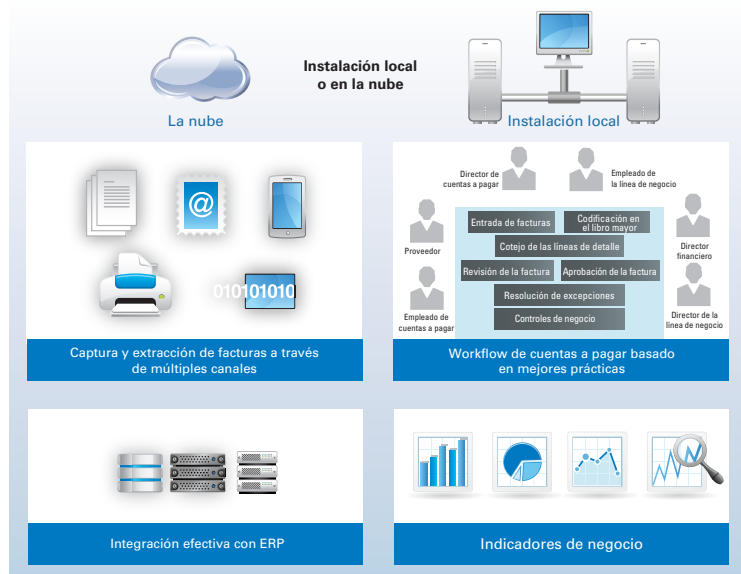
Instalación local o en la nube

La nube

Instalación local

010101010

Captura y extracción de facturas a través de múltiples canales

Director de cuentas a pagar

Empleado de la línea de negocio

Proveedor

Director financiero

Empleado de cuentas a pagar

Director de la línea de negocio

Entrada de facturas

Codificación en el libro mayor

Cotejo de las líneas de detalle

Revisión de la factura

Aprobación de la factura

Resolución de excepciones

Controles de negocio

Workflow de cuentas a pagar basado en mejores prácticas

Integración efectiva con ERP

Indicadores de negocio